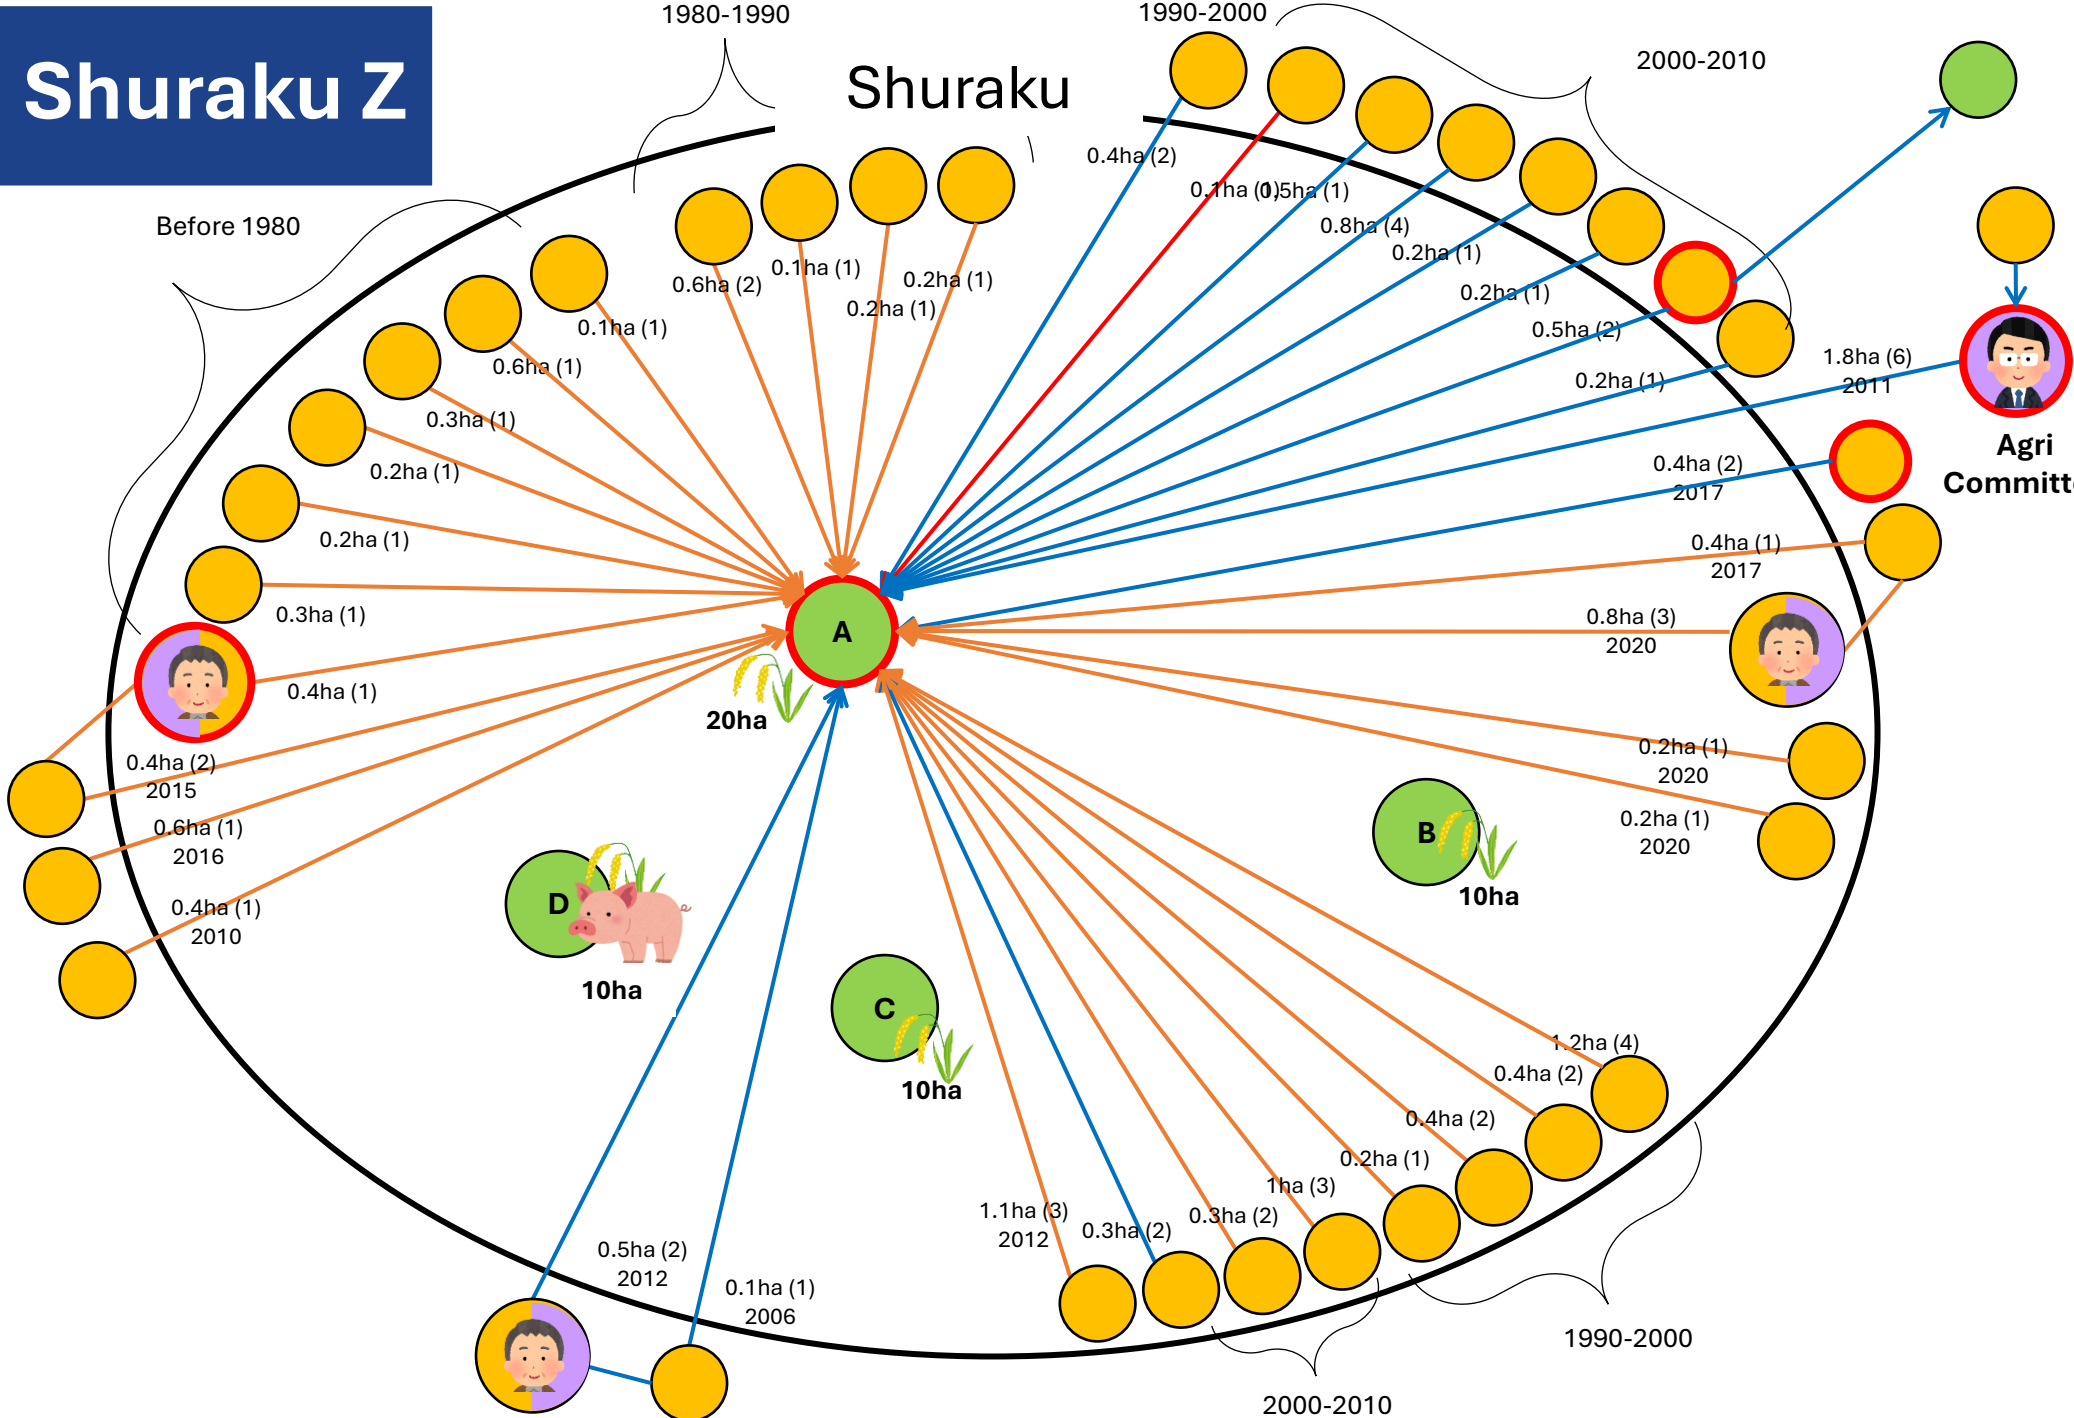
Shuraku Z

1980-1990

Shuraku

1990-2000

2000-2010

Before 1980

0.6ha (2)
0.1ha (1)
0.2ha (1)
0.2ha (1)
0.1ha (1)
0.6ha (1)
0.3ha (1)
0.2ha (1)
0.2ha (1)
0.3ha (1)
0.4ha (1)

0.4ha (2)
0.1ha (1)
0.5ha (1)
0.8ha (4)
0.2ha (1)
0.2ha (1)
0.5ha (2)
0.2ha (1)
1.8ha (6)
2011

Agri
Committ

0.4ha (2)
2017
0.4ha (1)
2017
0.8ha (3)
2020
0.2ha (1)
2020
0.2ha (1)
2020

A
20ha

B
10ha

C
10ha

D
10ha

0.4ha (2)
2015
0.6ha (1)
2016
0.4ha (1)
2010

1.2ha (4)
0.4ha (2)
0.4ha (2)
0.2ha (1)
1ha (3)
0.3ha (2)
0.3ha (2)
1.1ha (3)
2012

0.5ha (2)
2012
0.1ha (1)
2006

1990-2000

2000-2010